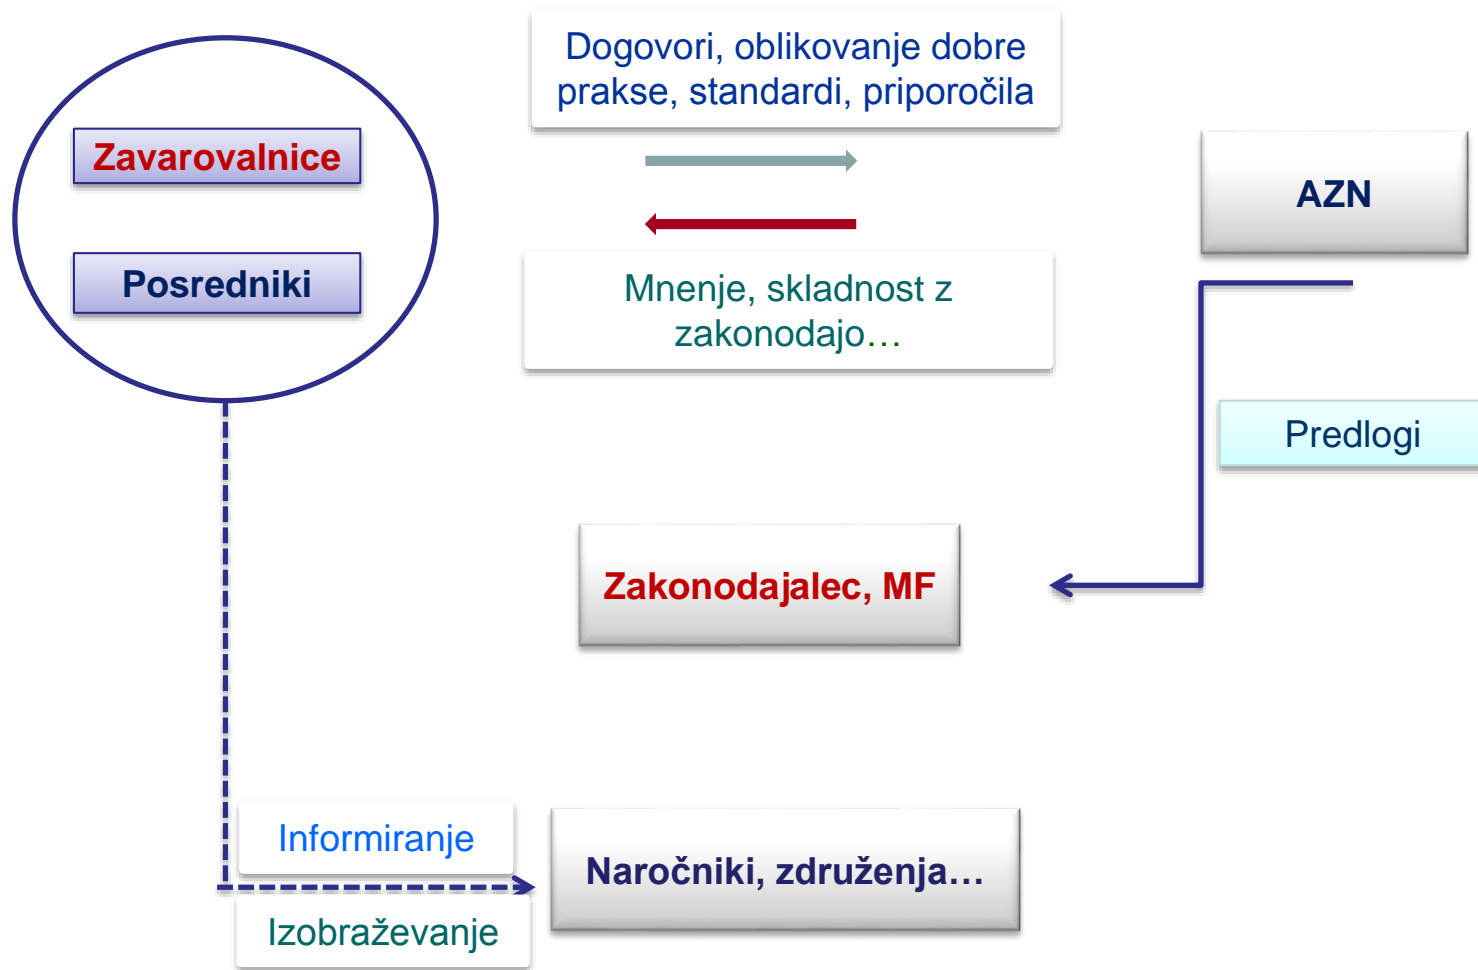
Dogovori, oblikovanje dobre prakse, standardi, priporočila

Zavarovalnice

Posredniki

AZN

Mnenje, skladnost z zakonodajo…

Predlogi

Zakonodajalec, MF

Informiranje

Naročniki, združenja…

Izobraževanje